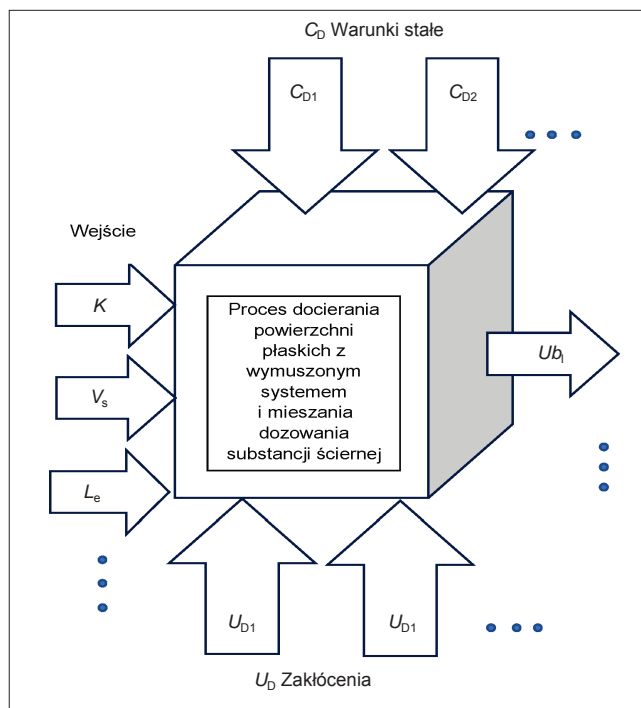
$C_D$ Warunki stałe

$C_{D1}$

$C_{D2}$

Wejście

$K$

$V_s$

$L_e$

Proces docierania powierzchni płaskich z wymuszonym systemem i mieszania dozowania substancji ściernej

$Ub_i$

$U_{D1}$

$U_{D1}$

$U_D$ Zakłócenia